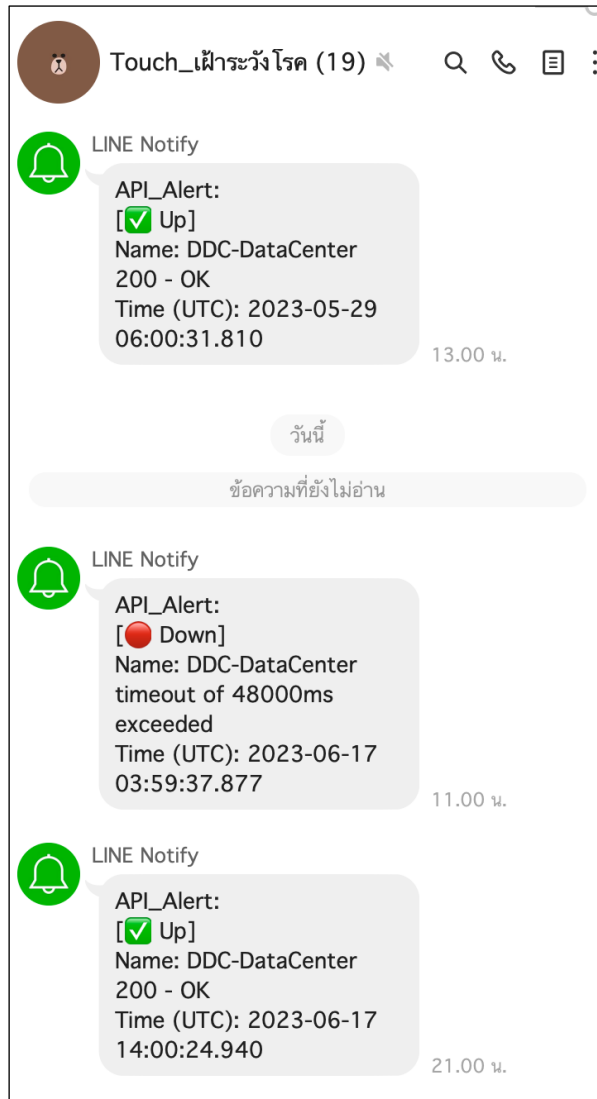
Touch_เฝ้าระวังโรค (19)

LINE Notify

API_Alert:
[✅ Up]
Name: DDC-DataCenter
200 - OK
Time (UTC): 2023-05-29 06:00:31.810

13.00 น.

วันนี้

ข้อความที่ยังไม่อ่าน

LINE Notify

API_Alert:
[🔴 Down]
Name: DDC-DataCenter
timeout of 48000ms exceeded
Time (UTC): 2023-06-17 03:59:37.877

11.00 น.

LINE Notify

API_Alert:
[✅ Up]
Name: DDC-DataCenter
200 - OK
Time (UTC): 2023-06-17 14:00:24.940

21.00 น.